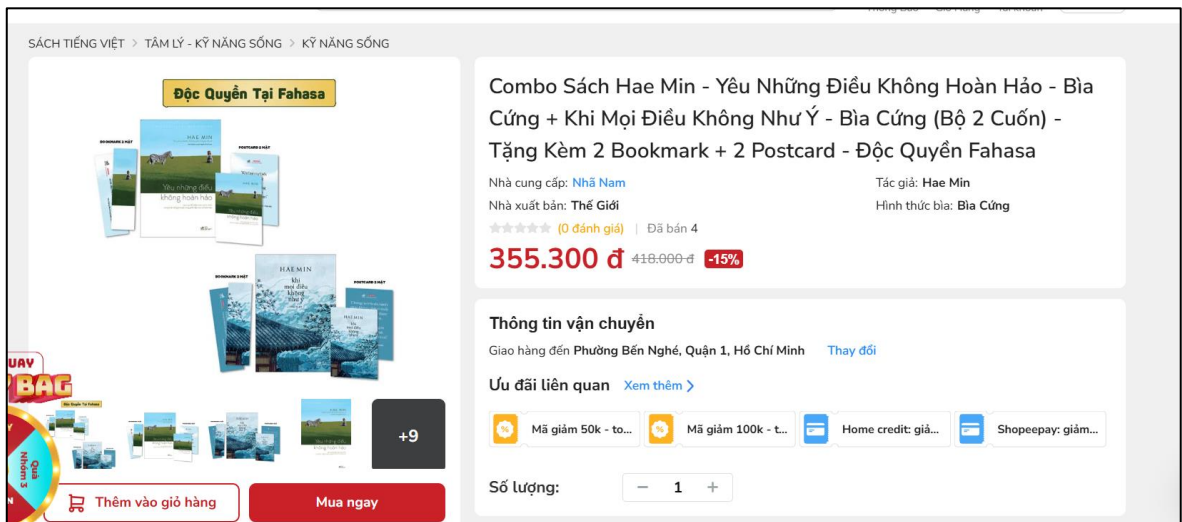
SÁCH TIẾNG VIỆT > TÂM LÝ - KỸ NĂNG SỐNG > KỸ NĂNG SỐNG

Độc Quyền Tại Fahasa

HAE MIN

Yêu những điều không hoàn hảo

HAE MIN

Khi mọi điều không như ý

+9

Thêm vào giỏ hàng

Mua ngay

Combo Sách Hae Min - Yêu Những Điều Không Hoàn Hảo - Bìa Cứng + Khi Mọi Điều Không Như Ý - Bìa Cứng (Bộ 2 Cuốn) - Tặng Kèm 2 Bookmark + 2 Postcard - Độc Quyền Fahasa

Nhà cung cấp: Nhã Nam

Tác giả: Hae Min

Nhà xuất bản: Thế Giới

Hình thức bìa: Bìa Cứng

(0 đánh giá) | Đã bán 4

355.300 đ 418.000 đ -15%

Thông tin vận chuyển

Giao hàng đến Phường Bến Nghé, Quận 1, Hồ Chí Minh Thay đổi

Ưu đãi liên quan Xem thêm >

Mã giảm 50k - to...

Mã giảm 100k - t...

Home credit: giả...

Shopeepay: giảm...

Số lượng: − 1 +